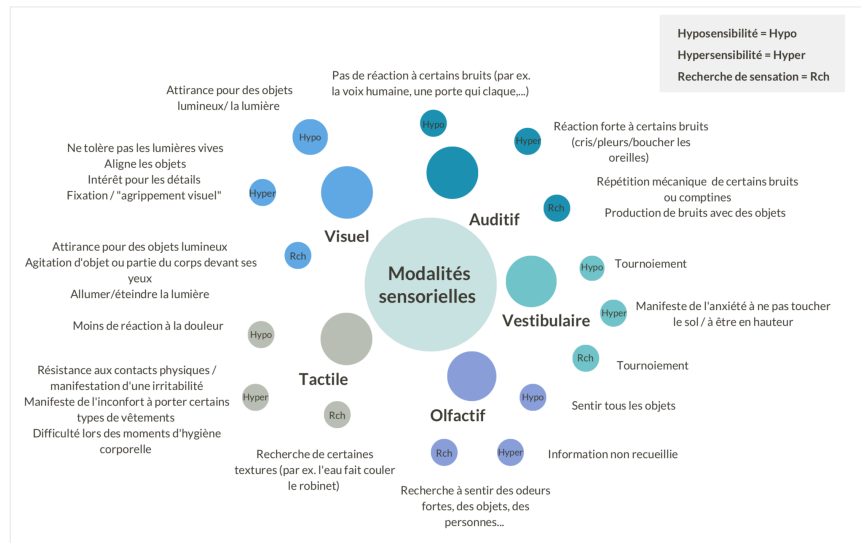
Hyposensibilité = Hypo
Hypersensibilité = Hyper
Recherche de sensation = Rch

Modalités sensorielles

Visuel

Attirance pour des objets lumineux/ la lumière
Hypo

Ne tolère pas les lumières vives
Aligne les objets
Intérêt pour les détails
Fixation / "agrippement visuel"
Hyper

Attirance pour des objets lumineux
Agitation d'objet ou partie du corps devant ses yeux
Allumer/éteindre la lumière
Rch

Auditif

Pas de réaction à certains bruits (par ex. la voix humaine, une porte qui claque,...)
Hypo

Réaction forte à certains bruits (cris/pleurs/boucher les oreilles)
Hyper

Répétition mécanique de certains bruits ou comptines
Production de bruits avec des objets
Rch

Vestibulaire

Hypo
Tournoiement

Hyper
Manifeste de l'anxiété à ne pas toucher le sol / à être en hauteur

Rch
Tournoiement

Tactile

Moins de réaction à la douleur
Hypo

Résistance aux contacts physiques / manifestation d'une irritabilité
Manifeste de l'inconfort à porter certains types de vêtements
Difficulté lors des moments d'hygiène corporelle
Hyper

Rch
Recherche de certaines textures (par ex. l'eau fait couler le robinet)

Olfactif

Hypo
Sentir tous les objets

Hyper
Information non recueillie

Rch
Recherche à sentir des odeurs fortes, des objets, des personnes...